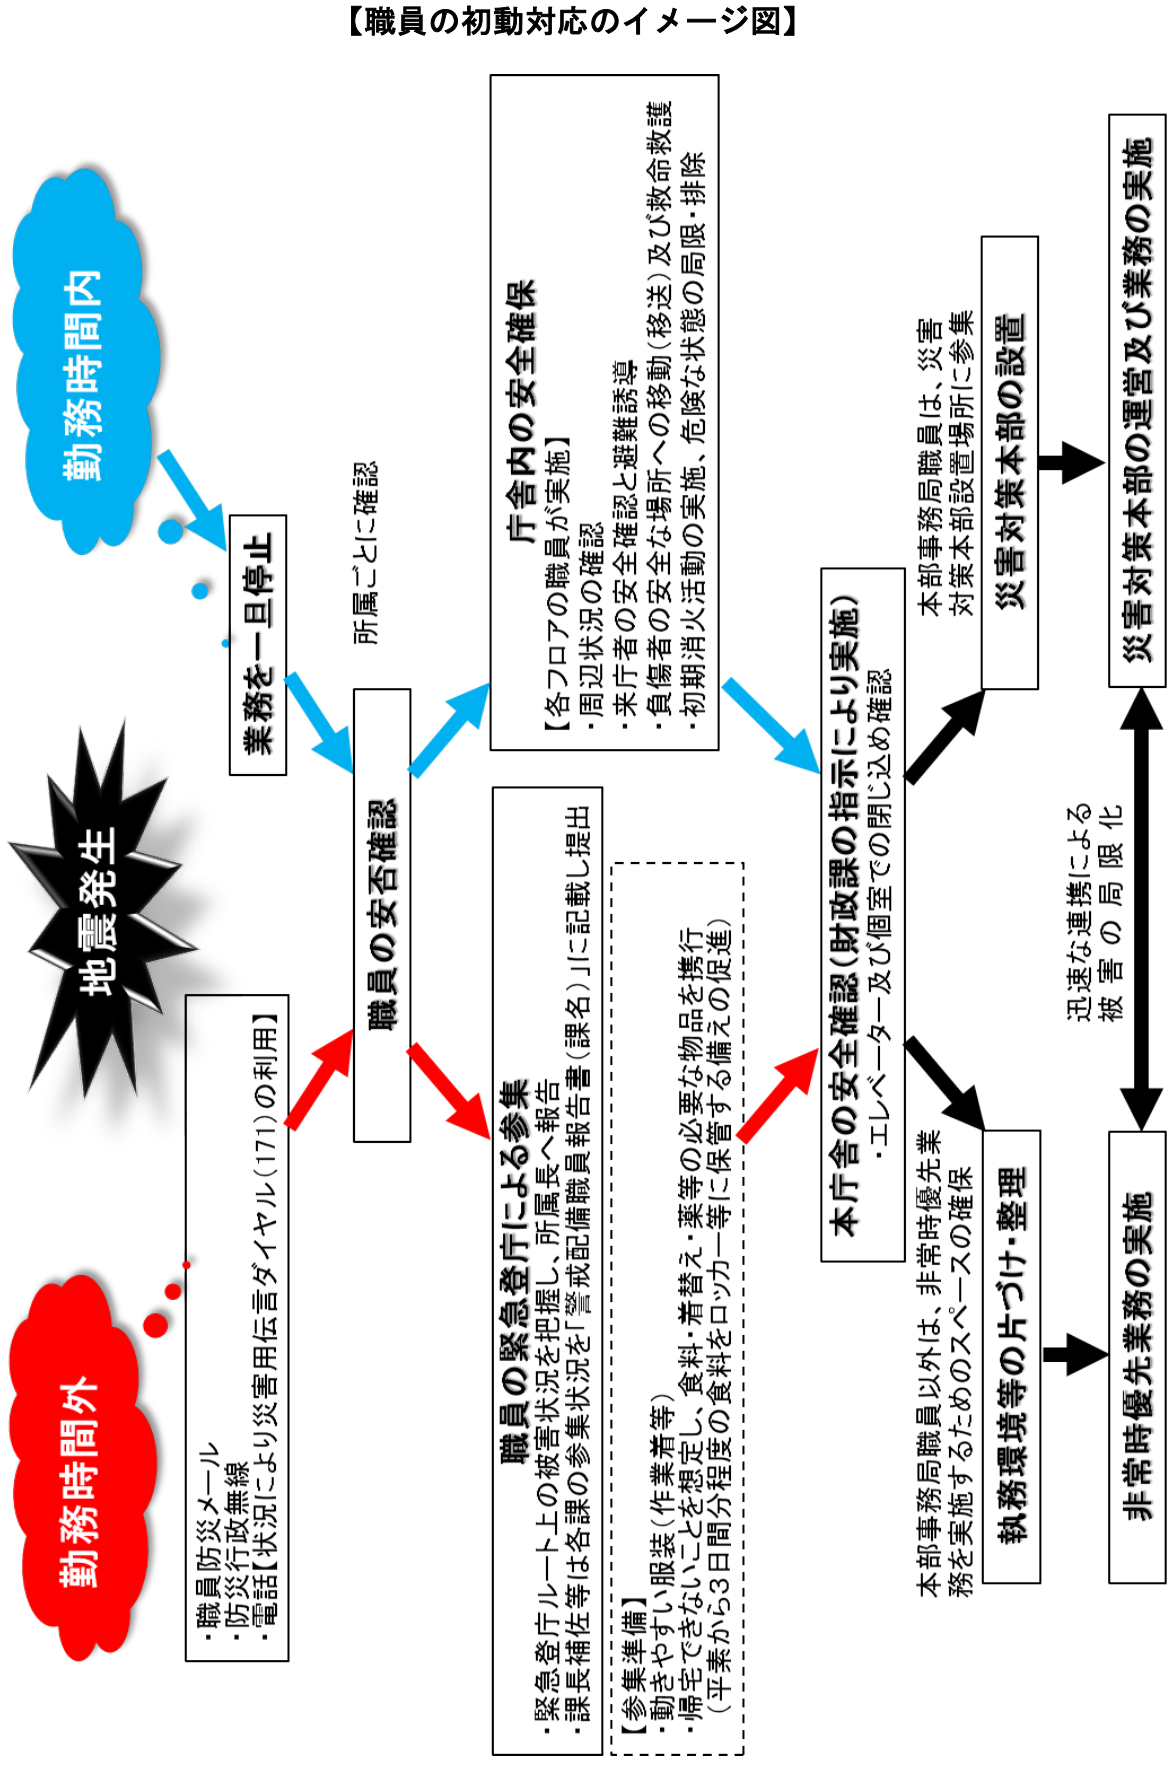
【職員の初動対応のイメージ図】

勤務時間内

地震発生

勤務時間外

業務を一旦停止

・職員防災メール
・防災行政無線
・電話【状況により災害用伝言ダイヤル（171）の利用】

所属ごとに確認

職員の安否確認

庁舎内の安全確保
【各フロアの職員が実施】
・周辺状況の確認
・来庁者の安全確認と避難誘導
・負傷者の安全な場所への移動（移送）及び救命救護
・初期消火活動の実施、危険な状態の局限・排除

職員の緊急登庁による参集
・緊急登庁ルート上の被害状況を把握し、所属長へ報告
・課長補佐等は各課の参集状況を「警戒配備職員報告書（課名）」に記載し提出

【参集準備】
・動きやすい服装（作業着等）
・帰宅できないことを想定し、食料・着替え・薬等の必要な物品を携行
（平素から3日間分程度の食料をロッカー等に保管する備えの促進）

本庁舎の安全確認（財政課の指示により実施）
・エレベーター及び個室での閉じ込め確認

本部事務局職員は、災害対策本部設置場所に参集

災害対策本部の設置

本部事務局職員以外は、非常時優先業務を実施するためのスペースの確保

執務環境等の片づけ・整理

災害対策本部の運営及び業務の実施

迅速な連携による被害の局限化

非常時優先業務の実施